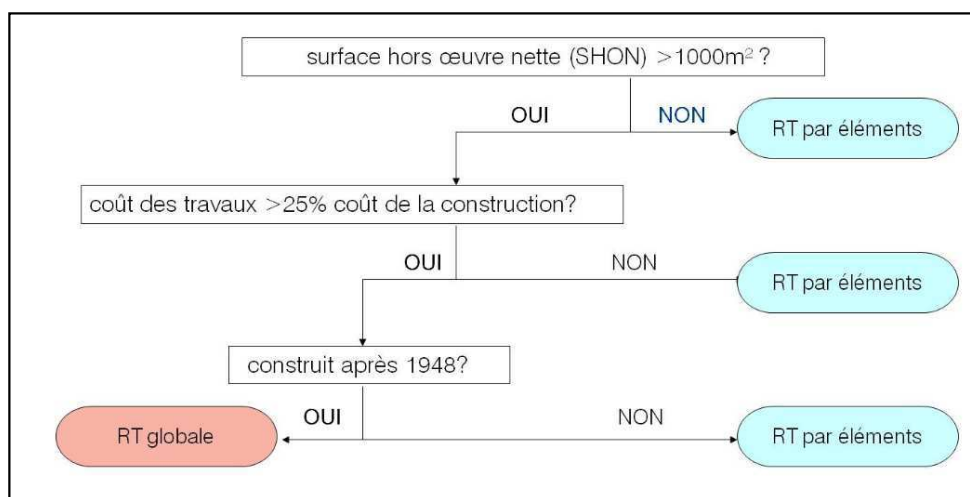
surface hors œuvre nette (SHON) >1000m² ?

OUI

NON

RT par éléments

coût des travaux >25% coût de la construction?

OUI

NON

RT par éléments

construit après 1948?

OUI

NON

RT globale

RT par éléments